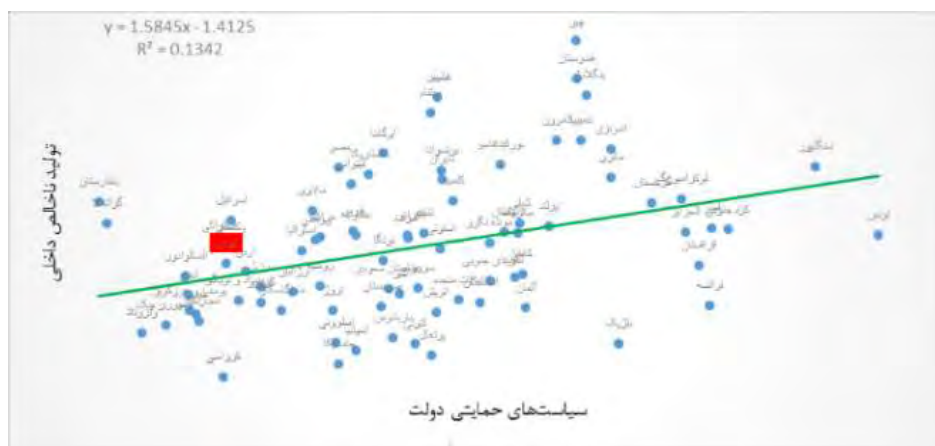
y = 1.5845x - 1.4125
$R^2 = 0.1342$

تولید ناخالص داخلی

سیاستهای حمایتی دولت

چین
عربستان
بنگلادش
امارات
اندونزی
ژاپن
ایتالیا
انگلستان
ترکیه
آمریکا
هلند
کانادا
سنگاپور
فرانسه
لهستان
کره جنوبی
اسرائیل
مالزی
بلغارستان
گرجستان
تایلند
ویتنام
برزیل
پاکستان
آلمان
سوئیس
روسیه
هند
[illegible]